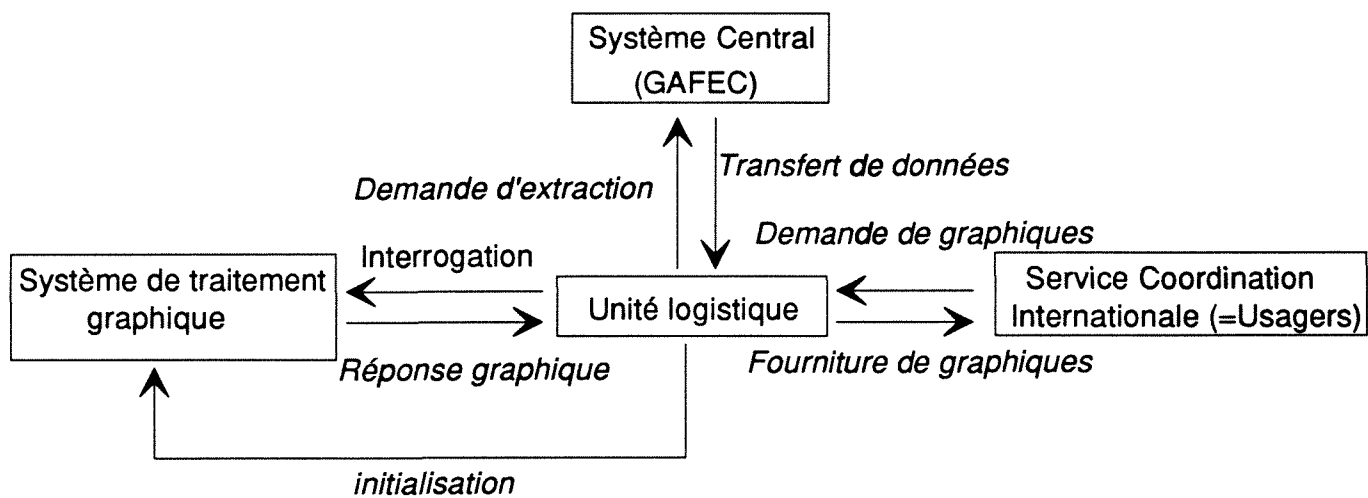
Système Central (GAFEC)

Demande d'extraction

Transfert de données

Demande de graphiques

Interrogation

Système de traitement graphique

Unité logistique

Service Coordination Internationale (=Usagers)

Réponse graphique

Fourniture de graphiques

initialisation